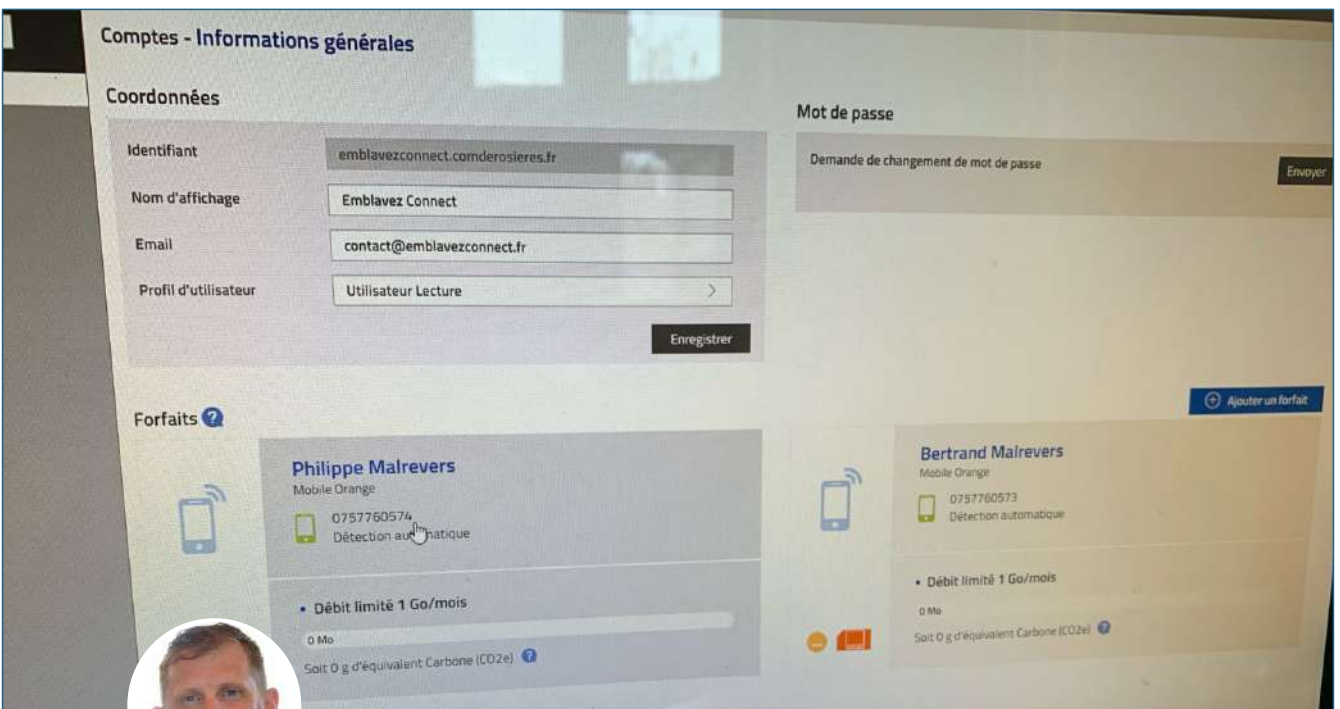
Comptes - Informations générales

Coordonnées

| Identifiant | emblavezconnect.comderosieres.fr |
|---|---|
| Nom d'affichage | Emblavez Connect |
| Email | contact@emblavezconnect.fr |
| Profil d'utilisateur | Utilisateur Lecture |

Enregistrer

Mot de passe

Demande de changement de mot de passe

Envoyer

Forfaits

Ajouter un forfait

Philippe Malrevers
Mobile Orange
0757760574
Détection au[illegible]matique

• Débit limité 1 Go/mois
0 Mo
Soit 0 g d'équivalent Carbone (CO2e)

Bertrand Malrevers
Mobile Orange
0757760573
Détection automatique

• Débit limité 1 Go/mois
0 Mo
Soit 0 g d'équivalent Carbone (CO2e)